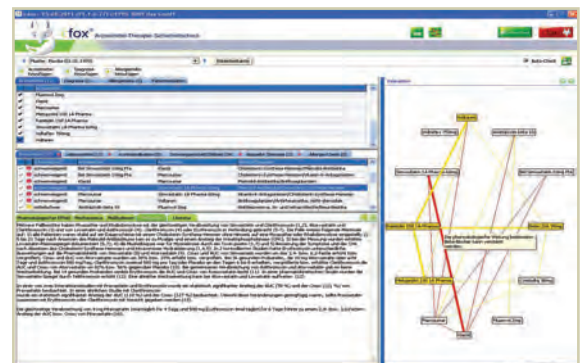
fox

Arzneimittel-Therapie-Sicherheitscheck

Hilfe

Verknüpfungen

Aufnehmen

Auto-Check

Phenprocoumon

Metamizol

Indometacin

Digitoxin

Das pharmakokinetische Wirkung beschrieben. Wirkstoff-Wirkung...

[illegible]